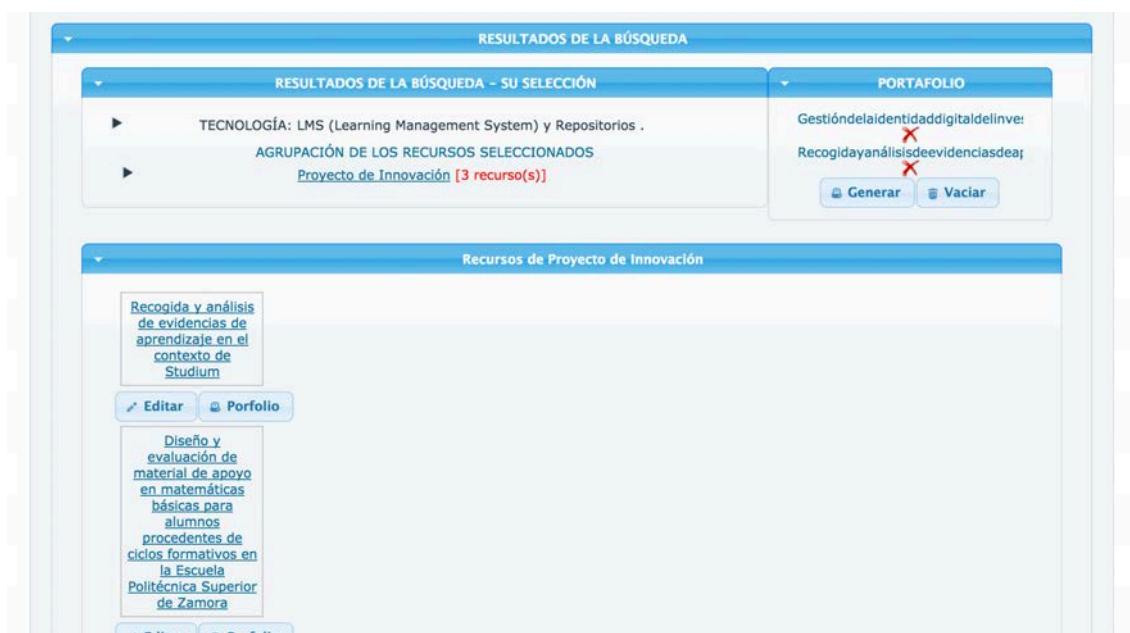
RESULTADOS DE LA BÚSQUEDA

RESULTADOS DE LA BÚSQUEDA - SU SELECCIÓN

TECNOLOGÍA: LMS (Learning Management System) y Repositorios .

AGRUPACIÓN DE LOS RECURSOS SELECCIONADOS

Proyecto de Innovación [3 recurso(s)]

PORTAFOLIO

Gestióndelaidentidaddigitaldelinve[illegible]

Recogidayanálisisdeevidenciasdea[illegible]

Generar Vaciar

Recursos de Proyecto de Innovación

Recogida y análisis de evidencias de aprendizaje en el contexto de Studium

Editar Porfolio

Diseño y evaluación de material de apoyo en matemáticas básicas para alumnos procedentes de ciclos formativos en la Escuela Politécnica Superior de Zamora

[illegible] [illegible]